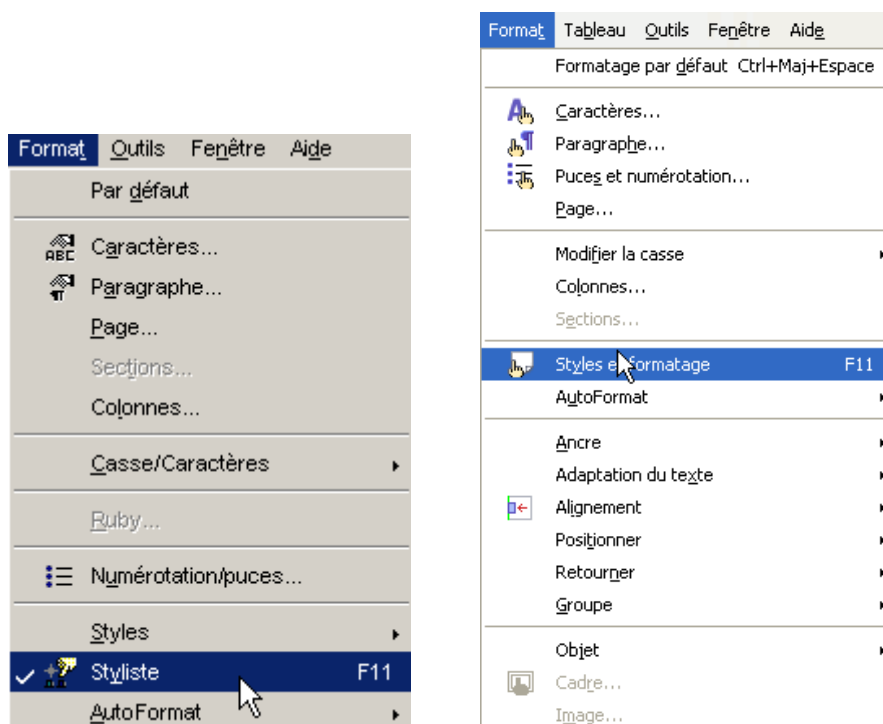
Format Outils Fenêtre Aide

Par défaut

Caractères...

Paragraphe...

Page...

Sections...

Colonnes...

Casse/Caractères

Ruby...

Numérotation/puces...

Styles

Styliste F11

AutoFormat

Format Tableau Outils Fenêtre Aide

Formatage par défaut Ctrl+Maj+Espace

Caractères...

Paragraphe...

Puces et numérotation...

Page...

Modifier la casse

Colonnes...

Sections...

Styles et formatage F11

AutoFormat

Ancre

Adaptation du texte

Alignement

Positionner

Retourner

Groupe

Objet

Cadre...

Image...